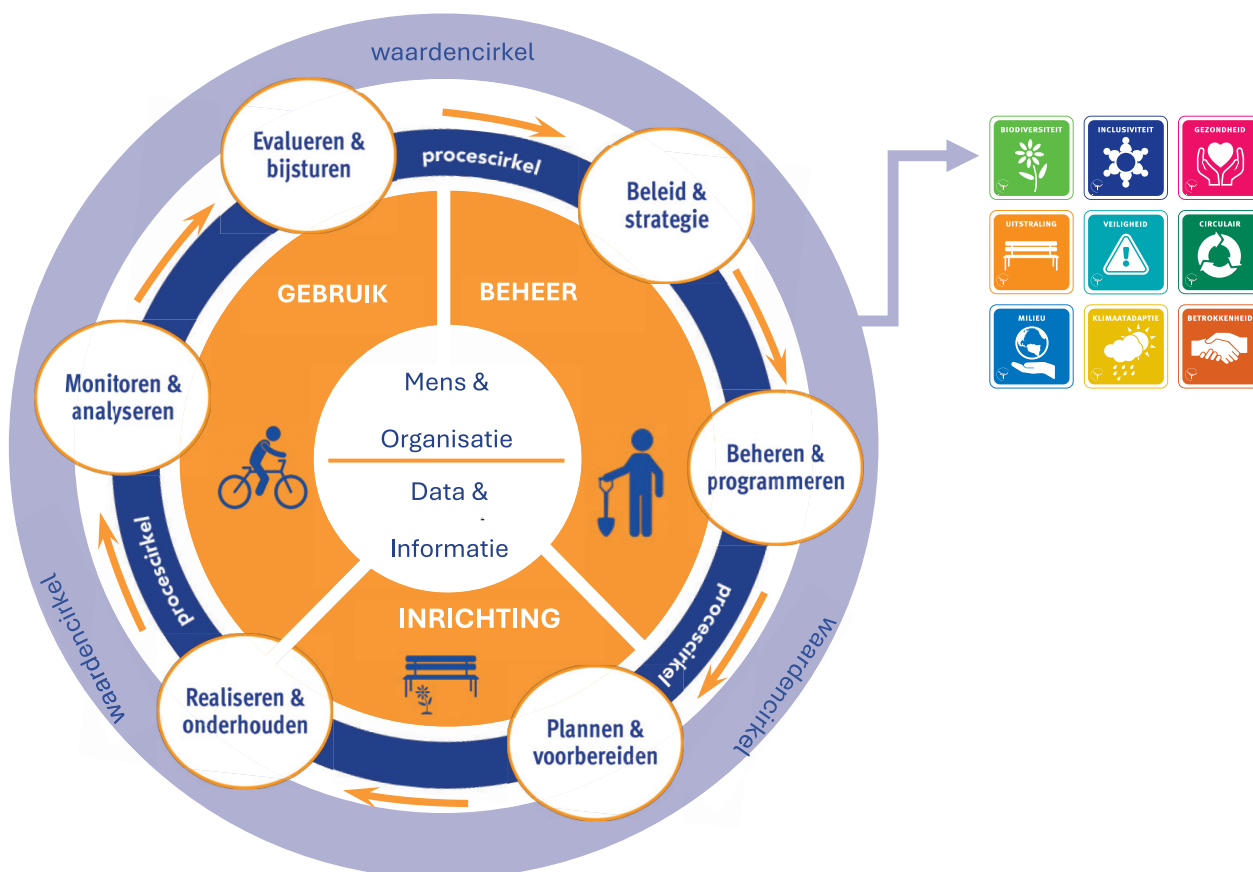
waardencirkel

Evalueren & bijsturen

procescirkel

Beleid & strategie

GEBRUIK

BEHEER

Monitoren & analyseren

Mens & Organisatie

Data & Informatie

Beheren & programmeren

procescirkel

procescirkel

INRICHTING

waardencirkel

waardencirkel

Realiseren & onderhouden

Plannen & voorbereiden

BIODIVERSITEIT

INCLUSIVITEIT

GEZONDHEID

UITSTRALING

VEILIGHEID

CIRCULAIR

MILIEU

KLIMAATADAPTIE

BETROKKENHEID